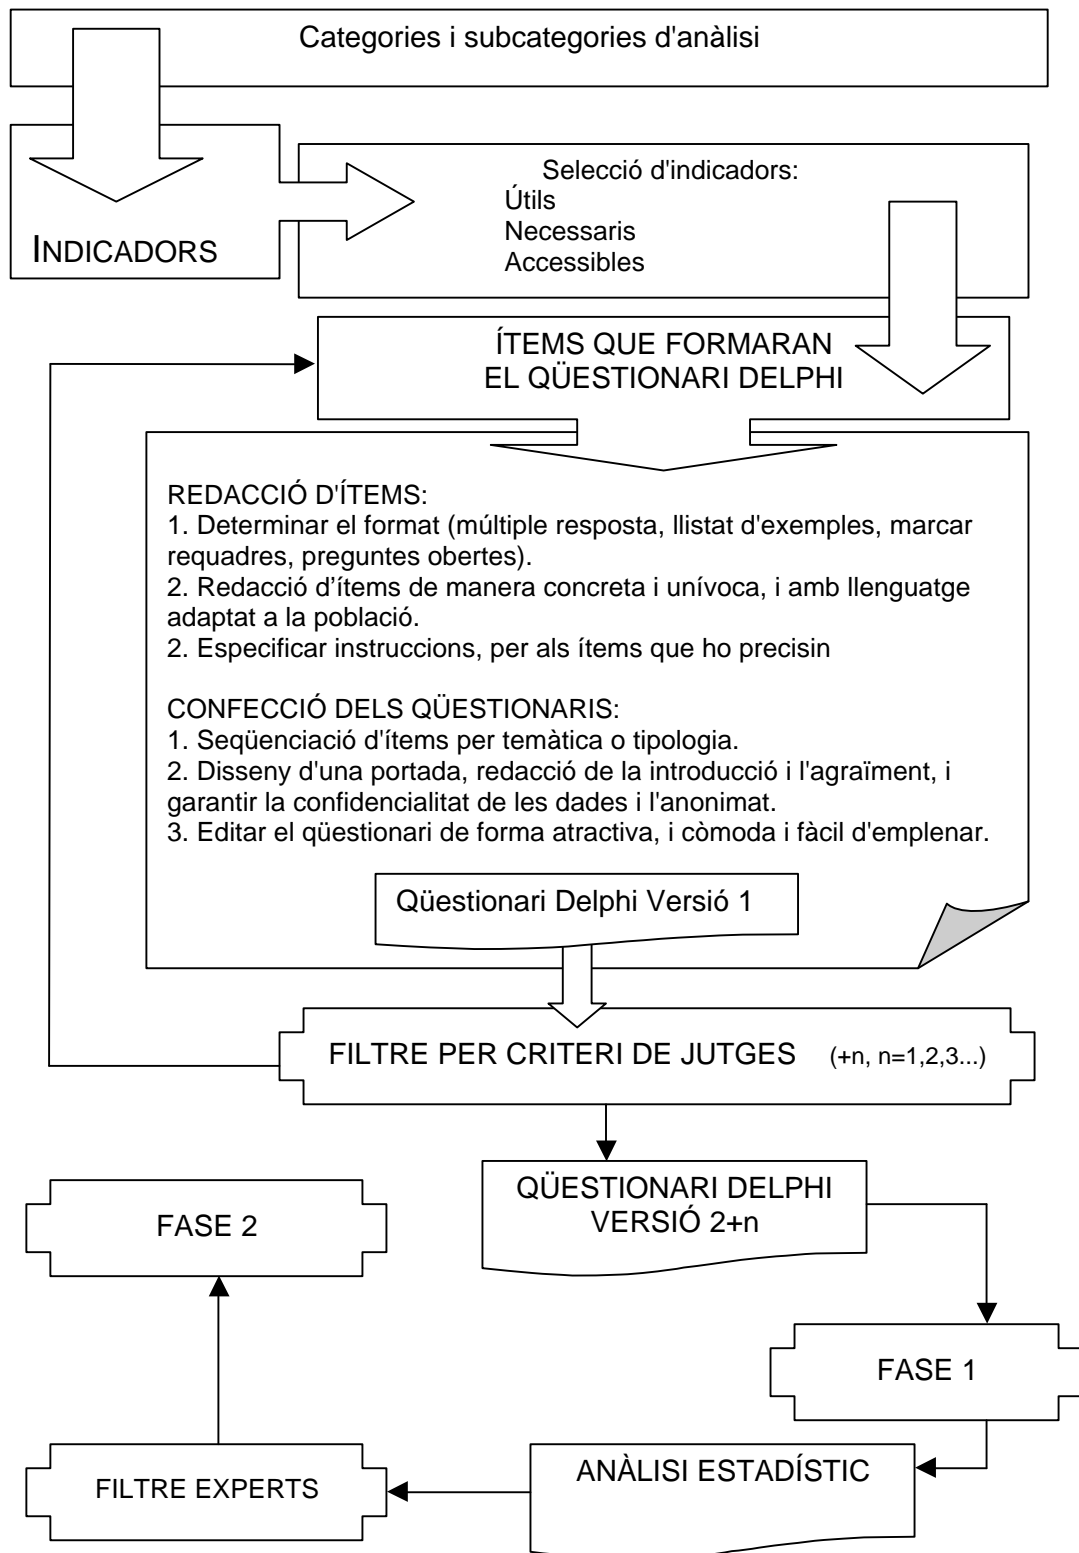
Categories i subcategories d'anàlisi

INDICADORS

Selecció d'indicadors:
Útils
Necessaris
Accessibles

ÍTEMS QUE FORMARAN EL QÜESTIONARI DELPHI

REDACCIÓ D'ÍTEMS:
1. Determinar el format (múltiple resposta, llistat d'exemples, marcar requadres, preguntes obertes).
2. Redacció d'ítems de manera concreta i unívoca, i amb llenguatge adaptat a la població.
2. Especificar instruccions, per als ítems que ho precisin

CONFECCIÓ DELS QÜESTIONARIS:
1. Seqüenciació d'ítems per temàtica o tipologia.
2. Disseny d'una portada, redacció de la introducció i l'agraïment, i garantir la confidencialitat de les dades i l'anonimat.
3. Editar el qüestionari de forma atractiva, i còmoda i fàcil d'emplenar.

Qüestionari Delphi Versió 1

FILTRE PER CRITERI DE JUTGES (+n, n=1,2,3...)

QÜESTIONARI DELPHI VERSIÓ 2+n

FASE 2

FASE 1

ANÀLISI ESTADÍSTIC

FILTRE EXPERTS